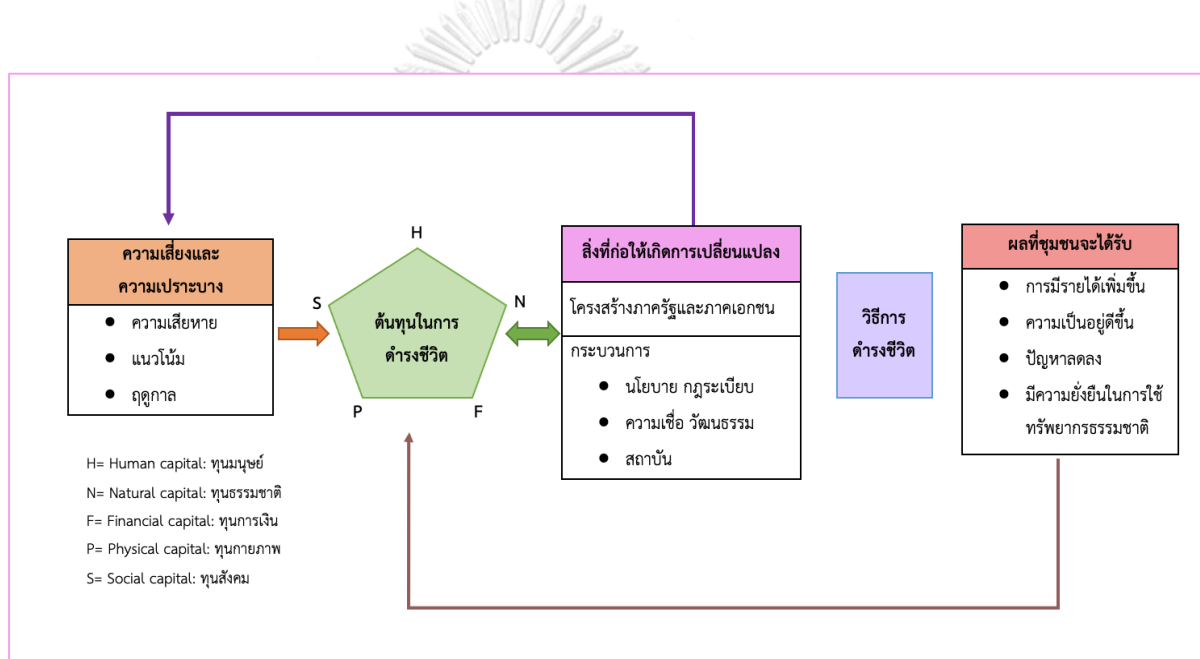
ความเสี่ยงและความเปราะบาง

- ความเสียหาย
- แนวโน้ม
- ฤดูกาล

H

S

N

ต้นทุนในการดำรงชีวิต

P

F

สิ่งที่ก่อให้เกิดการเปลี่ยนแปลง

โครงสร้างภาครัฐและภาคเอกชน

กระบวนการ

- นโยบาย กฎระเบียบ
- ความเชื่อ วัฒนธรรม
- สถาบัน

วิธีการดำรงชีวิต

ผลที่ชุมชนจะได้รับ

- การมีรายได้เพิ่มขึ้น
- ความเป็นอยู่ดีขึ้น
- ปัญหาลดลง
- มีความยั่งยืนในการใช้ทรัพยากรธรรมชาติ

H= Human capital: ทุนมนุษย์
N= Natural capital: ทุนธรรมชาติ
F= Financial capital: ทุนการเงิน
P= Physical capital: ทุนกายภาพ
S= Social capital: ทุนสังคม